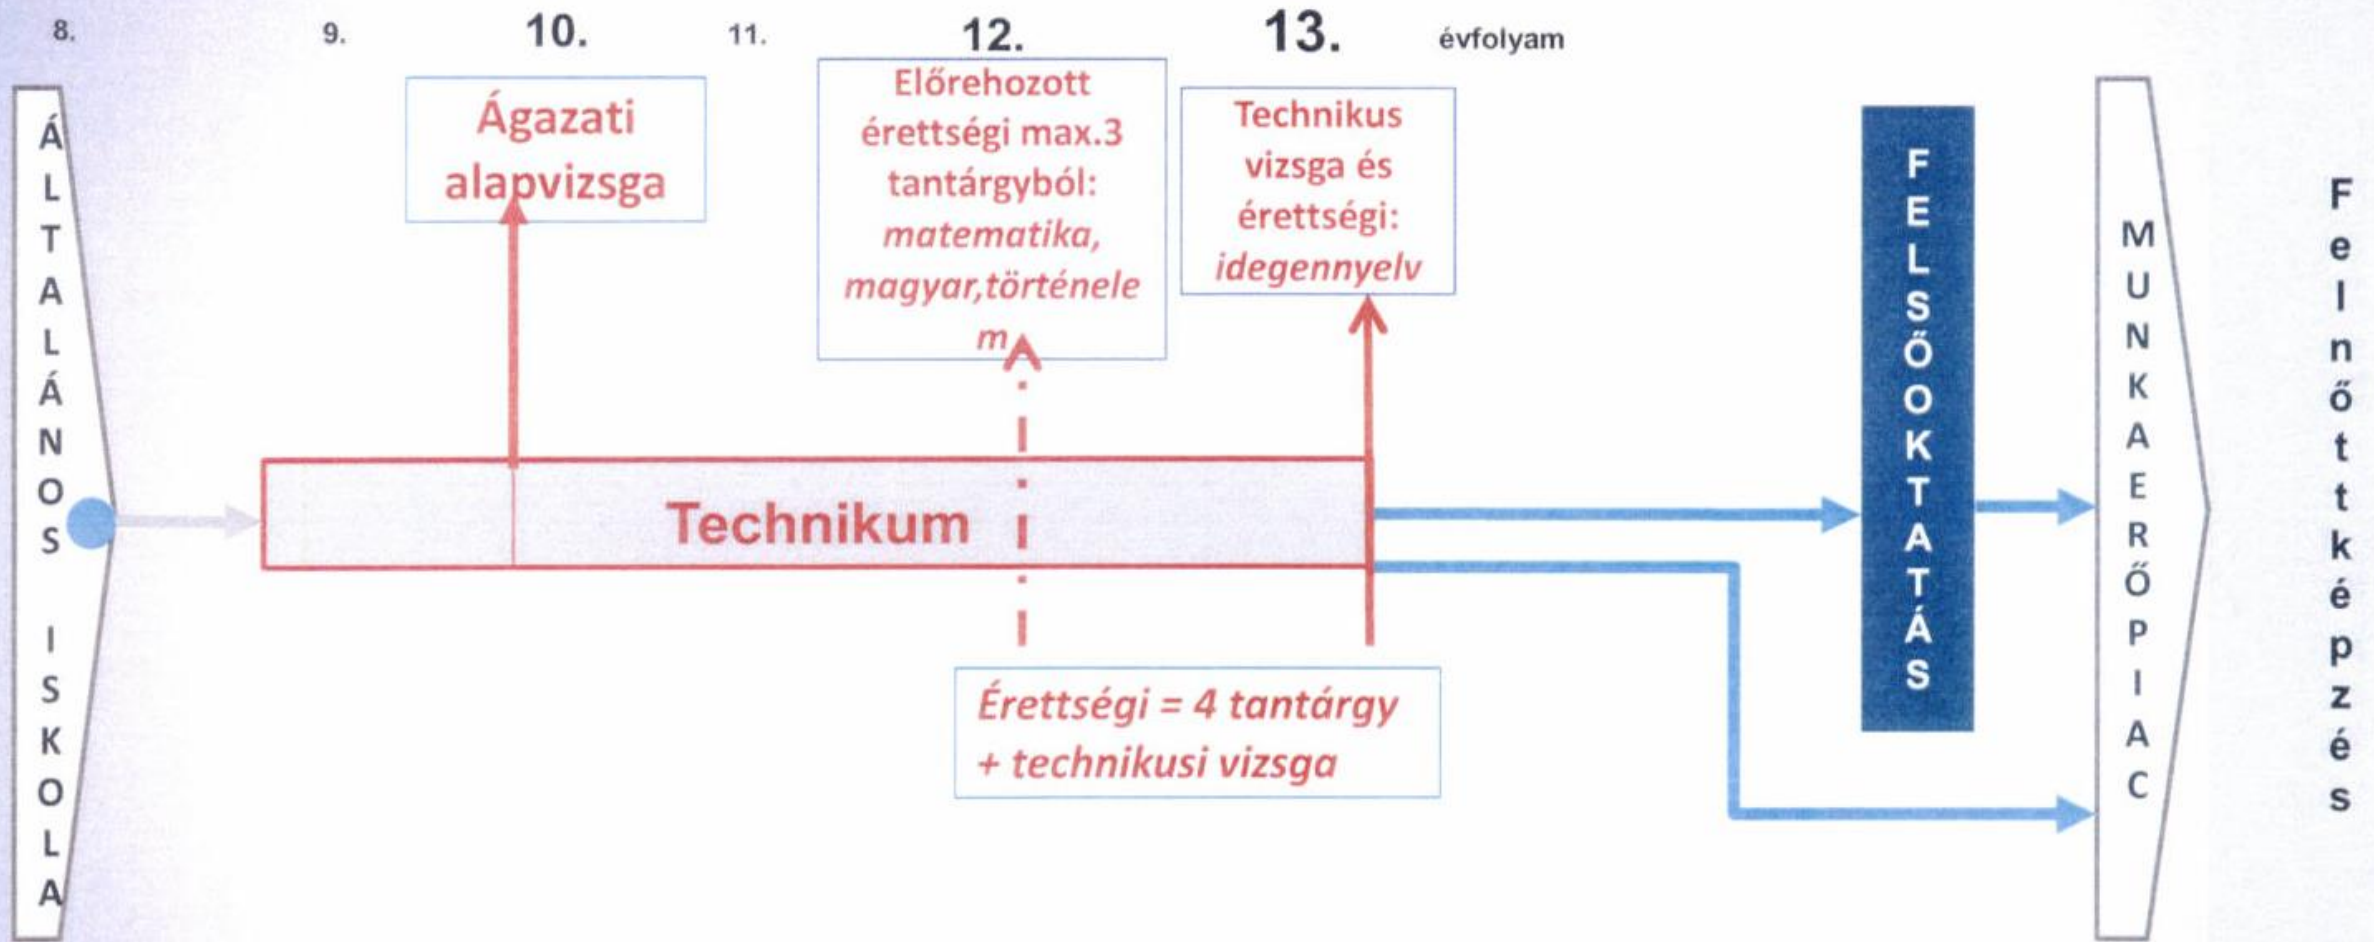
8. 9. 10. 11. 12. 13. évfolyam

ÁLTALÁNOS ISKOLA

Ágazati alapvizsga

Előrehozott érettségi max.3 tantárgyból: matematika, magyar,történelem

Technikus vizsga és érettségi: idegennyelv

Technikum

Érettségi = 4 tantárgy + technikusi vizsga

FELSŐOKTATÁS

MUNKAERŐPIAC

Felnőttképzés